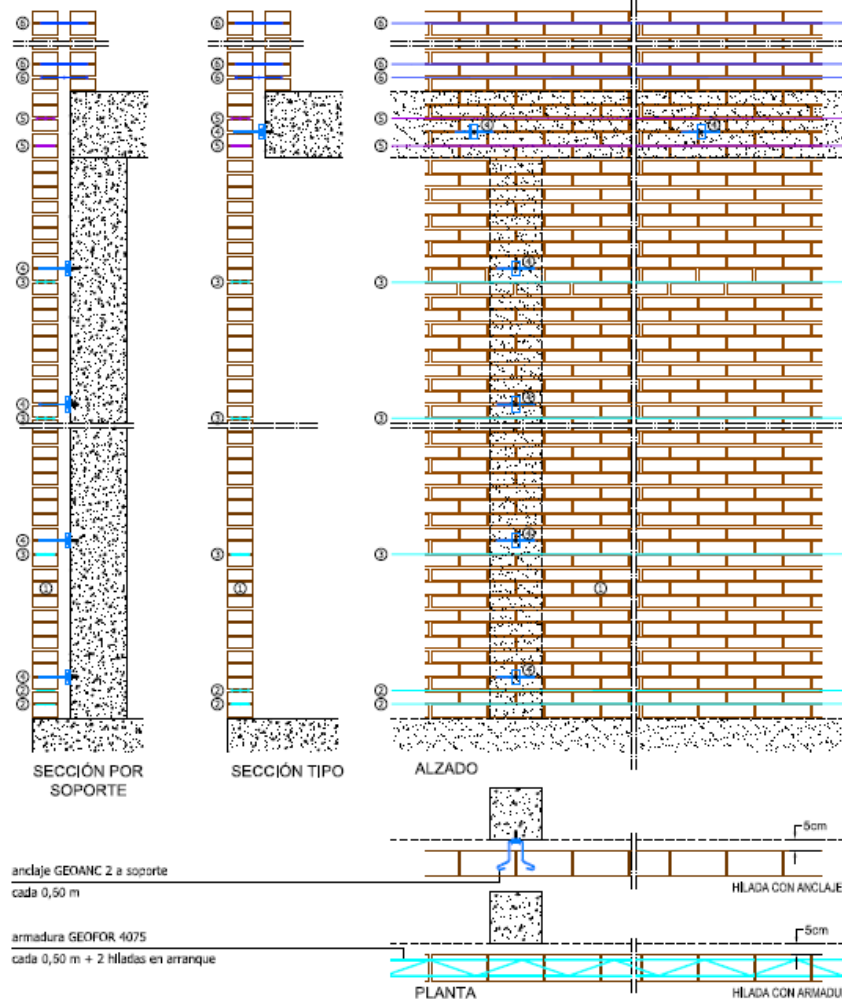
⑥
⑥
⑥
⑤
⑤
④
③
④
③
④
③
①
④
②
②

⑥
⑥
⑥
⑤
④
⑤
③
③
③
①
②
②

⑥
⑥
⑥
⑤
④
⑤
④
④
③
③
④
③
④
③
①
①
④
②
②

SECCIÓN POR SOPORTE

SECCIÓN TIPO

ALZADO

5cm

anclaje GEOANC 2 a soporte
cada 0,50 m

HILADA CON ANCLAJE

5cm

armadura GEOFOR 4075
cada 0,50 m + 2 hiladas en arranque

PLANTA

HILADA CON ARMADU